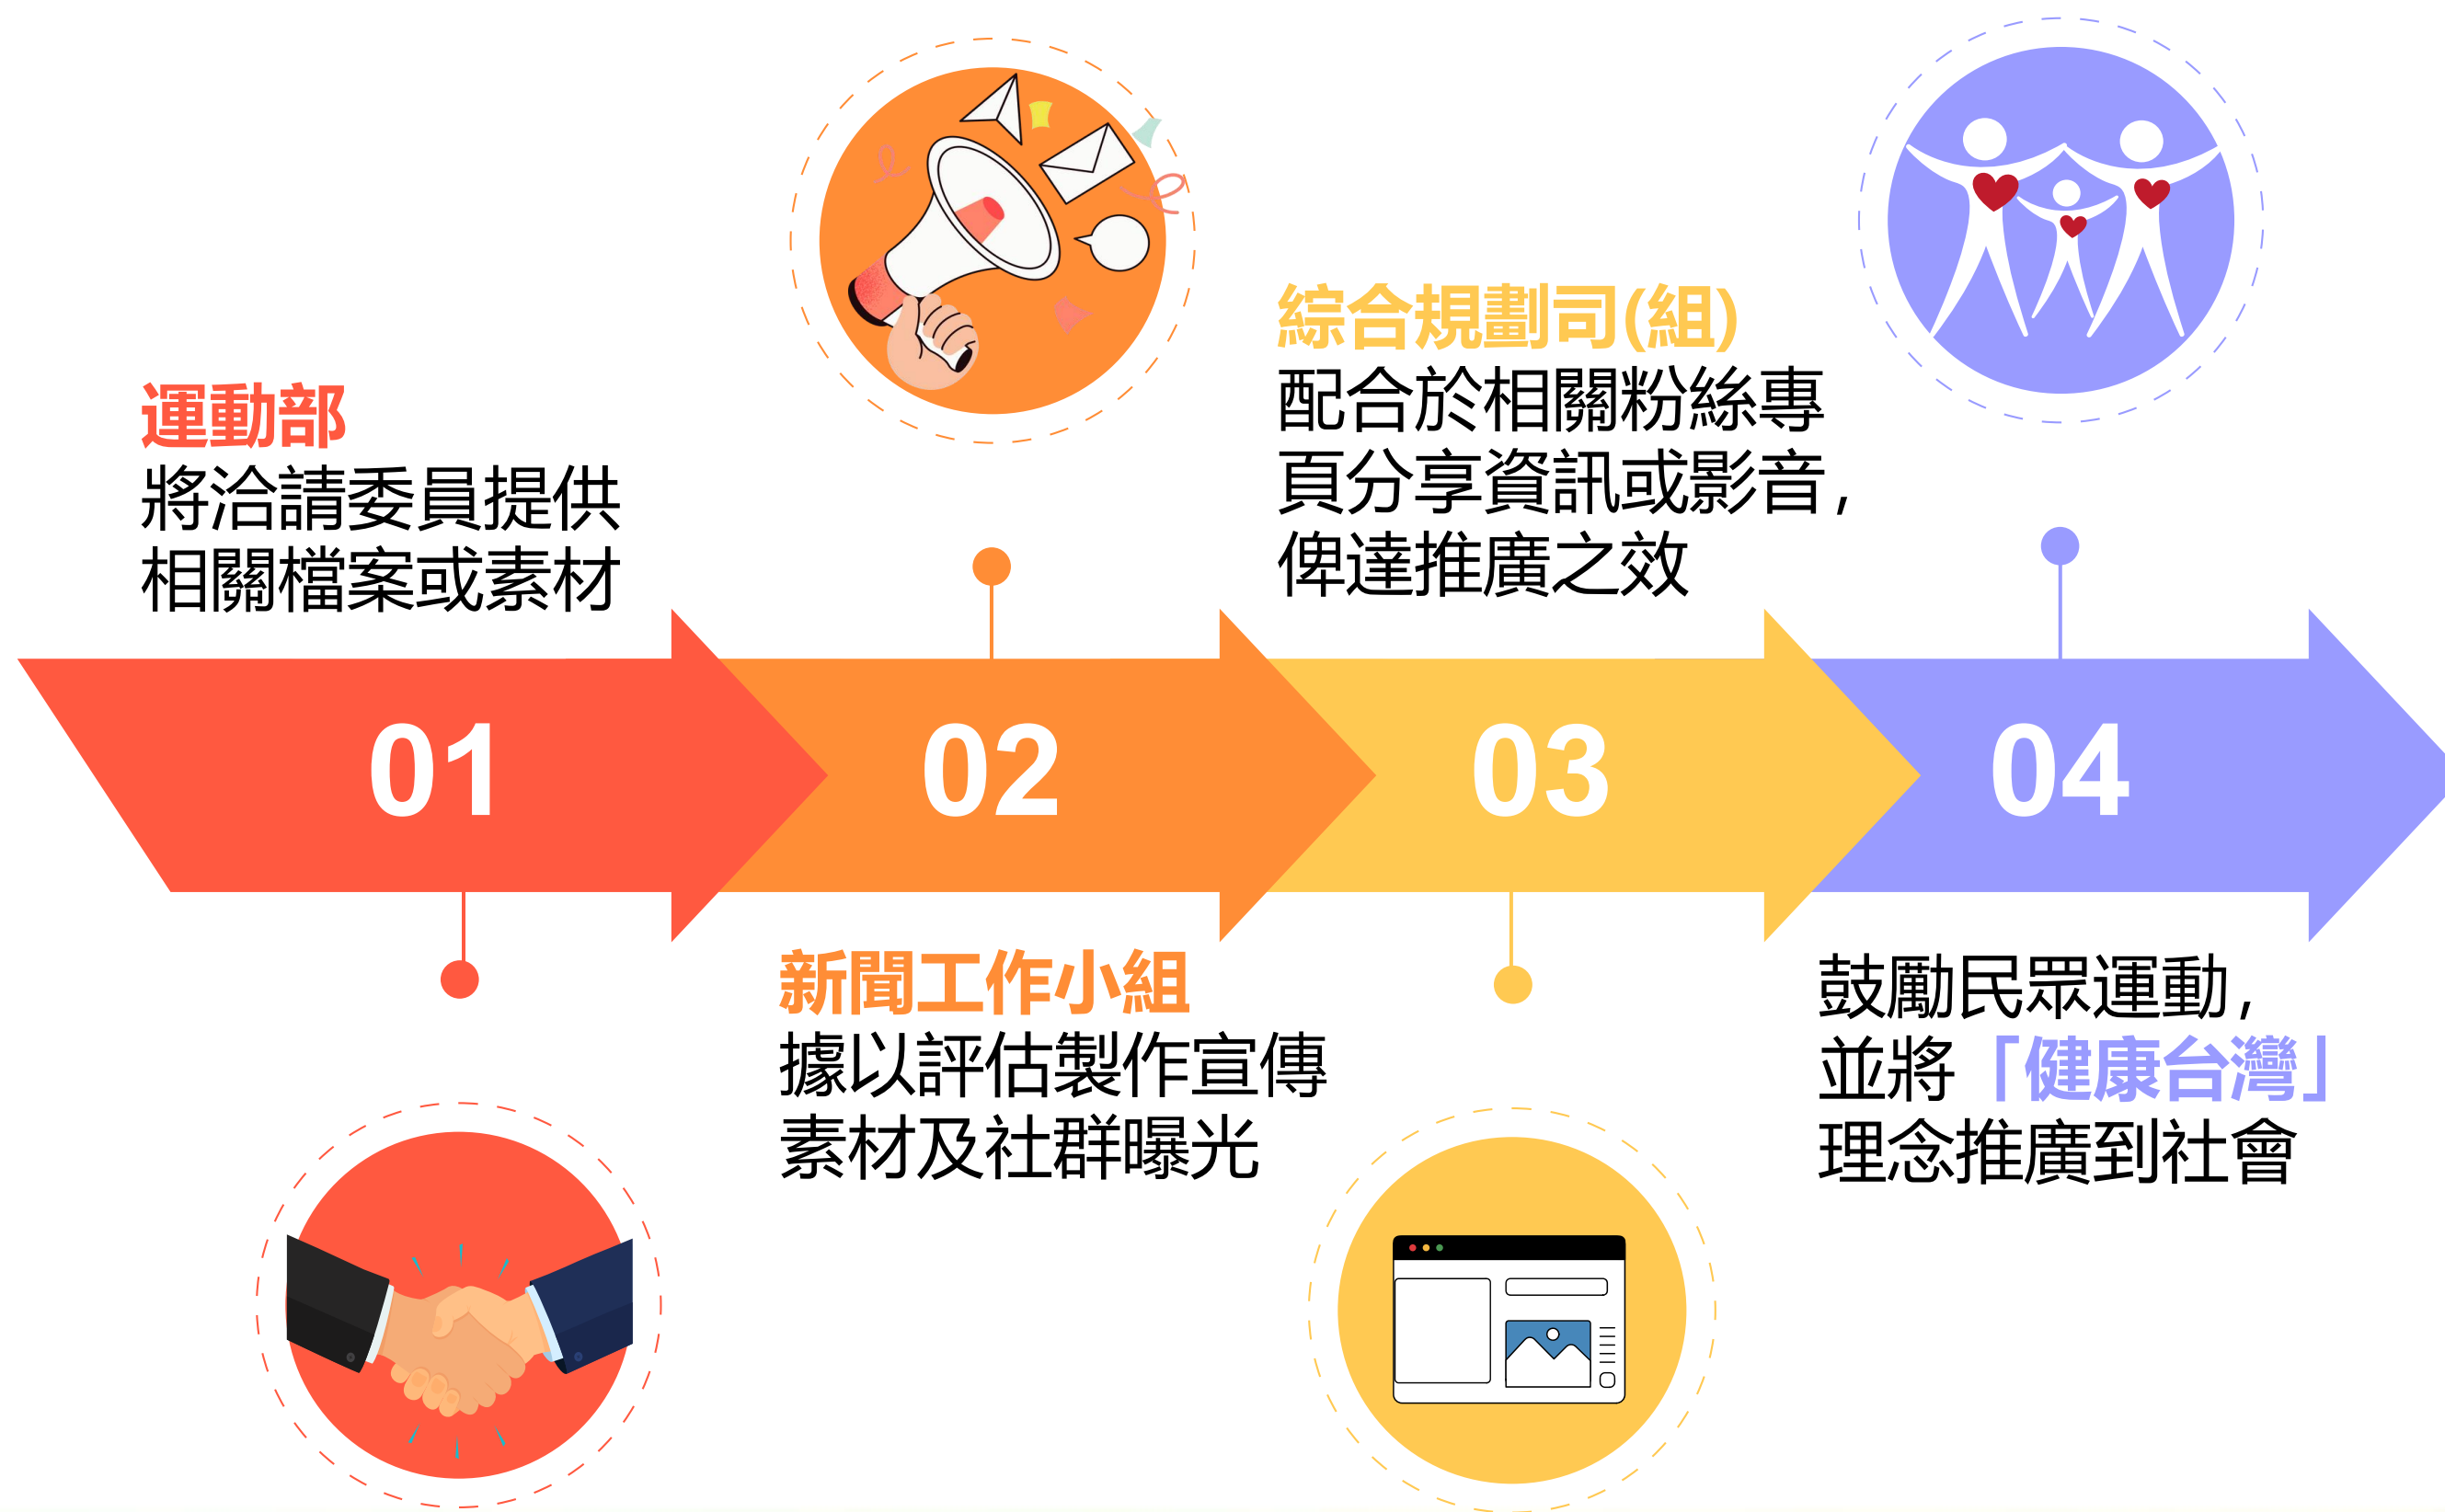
運動部
將洽請委員提供相關檔案或素材

綜合規劃司(組)
配合於相關粉絲專頁分享資訊或影音，俾達推廣之效

01

02

03

04

新聞工作小組
據以評估製作宣傳素材及社群曝光

鼓勵民眾運動，並將「健康台灣」理念推廣到社會